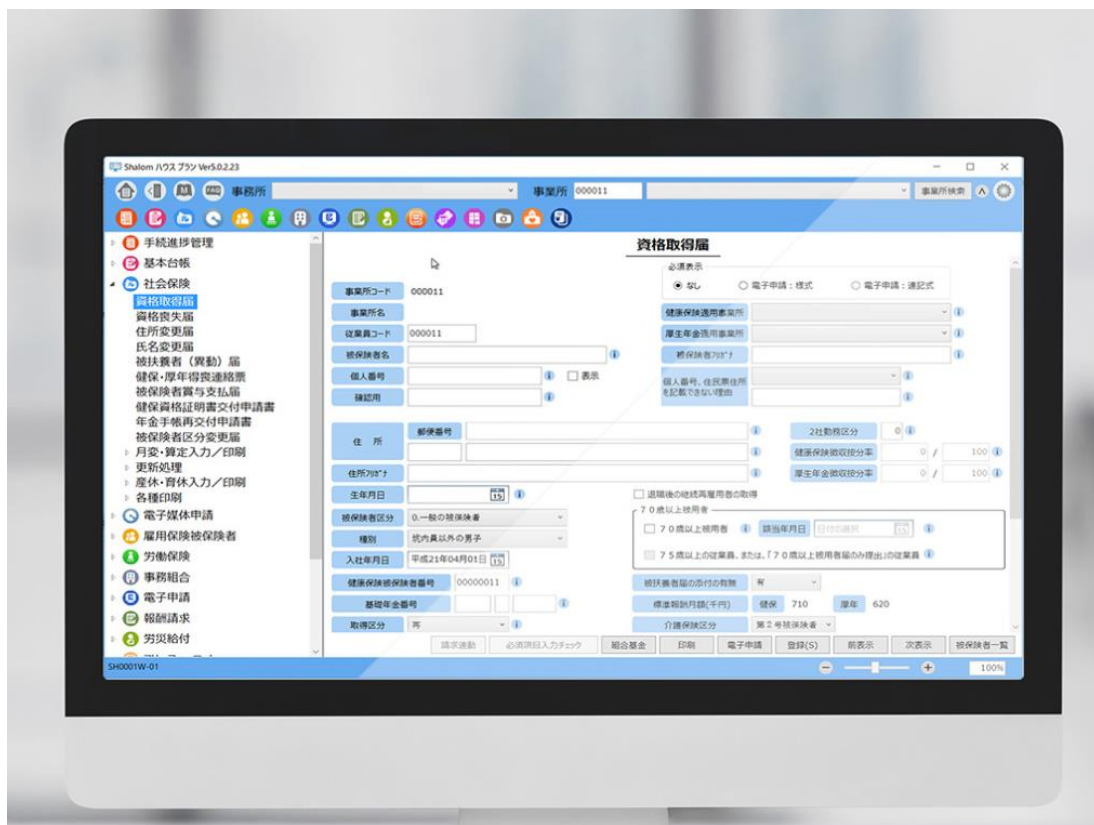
Shalom ハウス プラン Ver5.0.2.23

FAQ 事務所 事業所 000011 事業所検索

手続進捗管理
基本台帳
社会保険
資格取得届
資格喪失届
住所変更届
氏名変更届
被扶養者（異動）届
健保・厚年得喪連絡票
被保険者賞与支払届
健保資格証明書交付申請書
年金手帳再交付申請書
被保険者区分変更届
月変・算定入力／印刷
更新処理
産休・育休入力／印刷
各種印刷
電子媒体申請
雇用保険被保険者
労働保険
事務組合
電子申請
報酬請求
労災給付

資格取得届

必須表示
なし 電子申請：様式 電子申請：連記式

事業所コード 000011
事業所名
健康保険適用事業所
従業員コード 000011
厚生年金適用事業所
被保険者名
被保険者ﾌﾘｶﾞﾅ
個人番号 表示
個人番号、住民票住所を記載できない理由
確認用
住所 郵便番号
2社勤務区分 0
健康保険徴収按分率 0 / 100
厚生年金徴収按分率 0 / 100
住所ﾌﾘｶﾞﾅ
生年月日
退職後の継続再雇用者の取得
被保険者区分 0.一般の被保険者
70歳以上被用者
70歳以上被用者 該当年月日 日付の選択
種別 坑内員以外の男子
75歳以上の従業員、または、「70歳以上被用者届のみ提出」の従業員
入社年月日 平成21年04月01日
健康保険被保険者番号 00000011
被扶養者届の添付の有無 有
基礎年金番号
標準報酬月額(千円) 健保 710 厚年 620
取得区分 再
介護保険区分 第２号被保険者

請求連動 必須項目入力チェック 組合基金 印刷 電子申請 登録(S) 前表示 次表示 被保険者一覧

SH0001W-01 100%